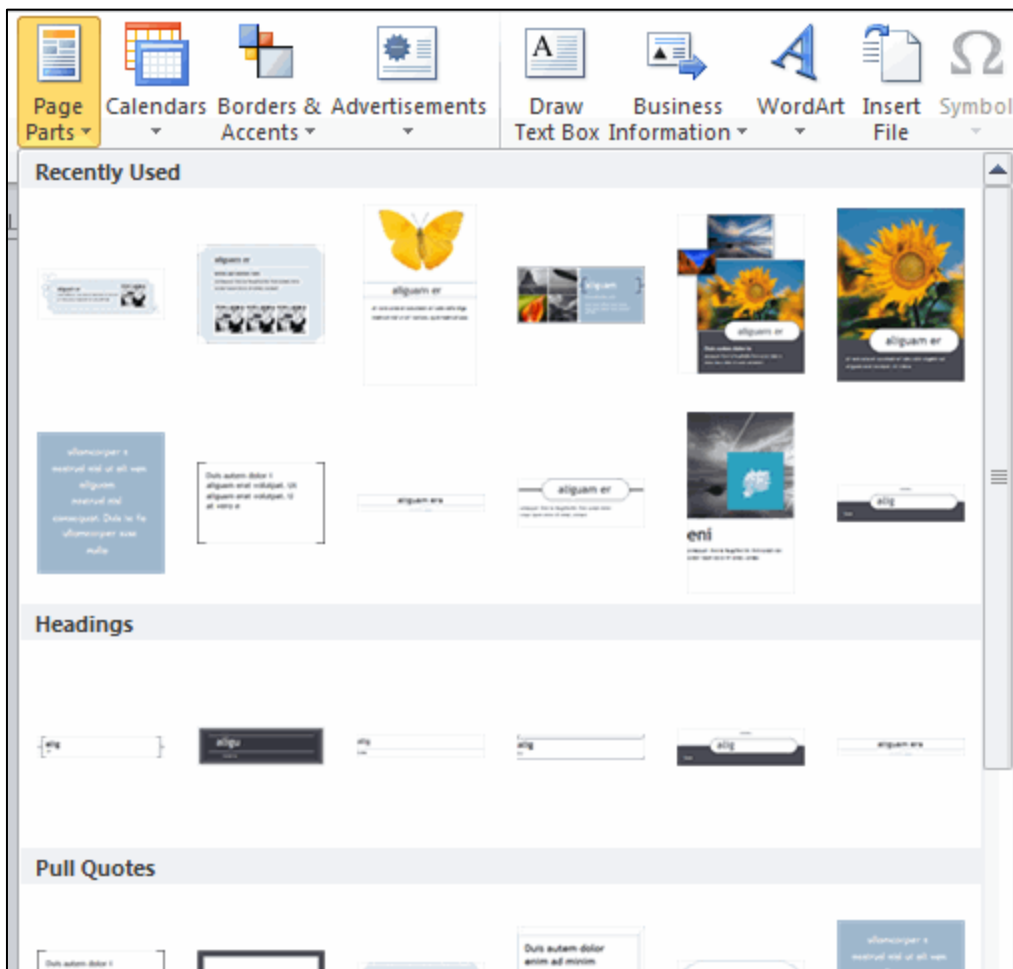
Page Parts ▾
Calendars ▾
Borders & Accents ▾
Advertisements ▾
Draw Text Box
Business Information ▾
WordArt ▾
Insert File
Symbol ▾

Recently Used

aliquam er

aliquam er

aliquam er

aliquam er

ullamcorper s nostrud nisl ut alt wan aliquam nostrud nisl consequat. Duis te fe ullamcorper susc nulla

Duis autem dolor t aliquam erat volutpat. Ut aliquam erat volutpat. U at vero e

aliquam era

aliquam er

eni

alig

Headings

alig

aligu

alig

alig

alig

aliquam era

Pull Quotes

Duis autem dolor t

Duis autem dolor enim ad minim

ullamcorper s nostrud nisl ut alt wan